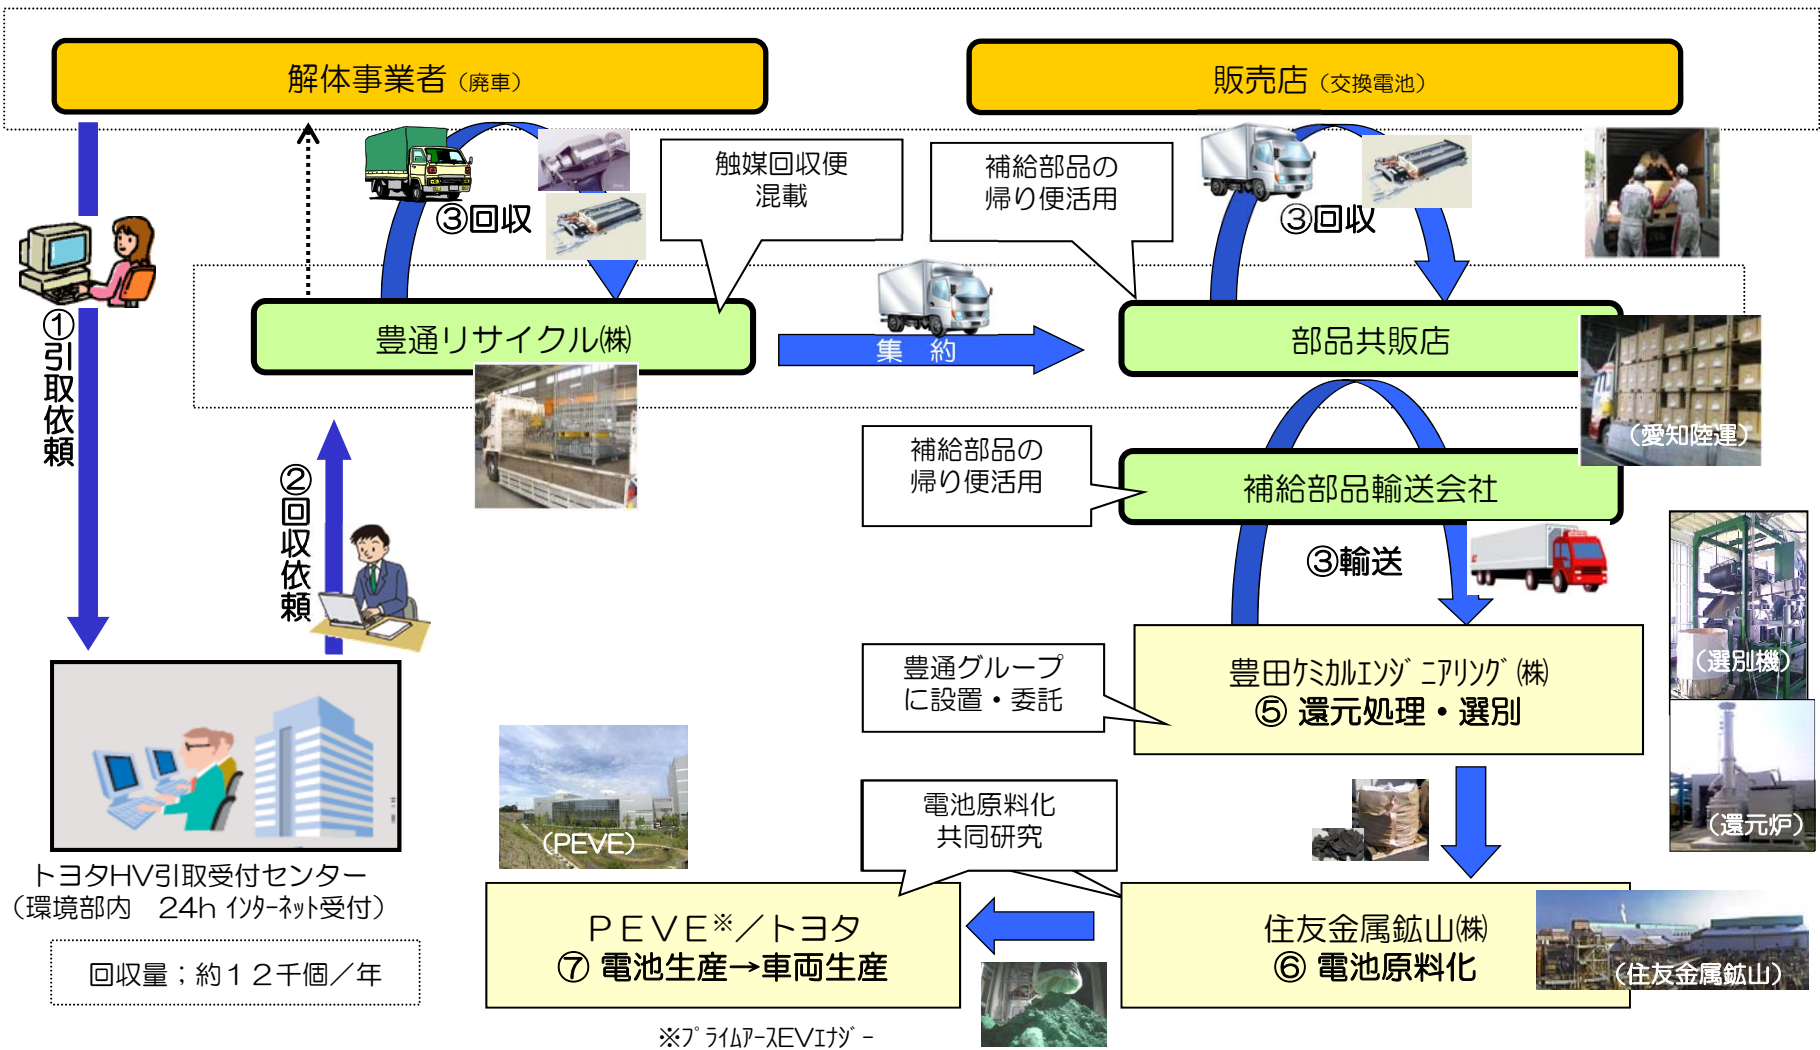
解体事業者（廃車）

販売店（交換電池）

③回収

触媒回収便
混載

補給部品の
帰り便活用

③回収

①引取依頼

豊通リサイクル㈱

集　約

部品共販店

（愛知陸運）

補給部品の
帰り便活用

補給部品輸送会社

②回収依頼

③輸送

豊通グループ
に設置・委託

豊田ケミカルエンジニアリング㈱
⑤ 還元処理・選別

（選別機）

（還元炉）

（PEVE）

電池原料化
共同研究

トヨタHV引取受付センター
（環境部内　24h インターネット受付）

回収量；約１２千個／年

ＰＥＶＥ※／トヨタ
⑦ 電池生産→車両生産

住友金属鉱山㈱
⑥ 電池原料化

（住友金属鉱山）

※プライムアースEVエナジー